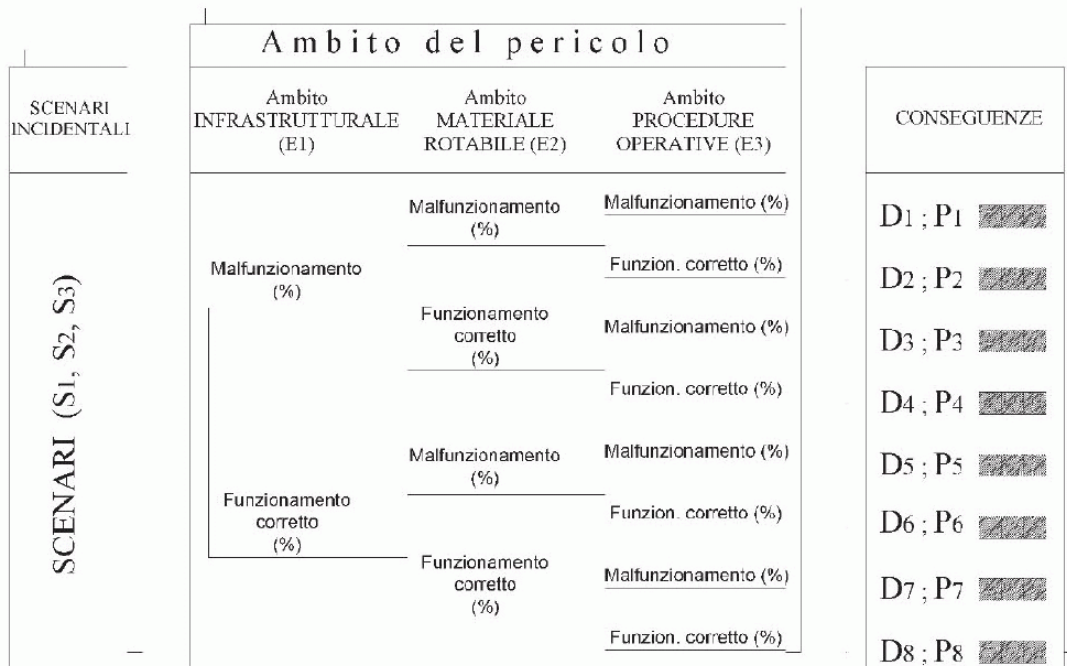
Ambito del pericolo

SCENARI INCIDENTALI

Ambito INFRASTRUTTURALE (E1)

Ambito MATERIALE ROTABILE (E2)

Ambito PROCEDURE OPERATIVE (E3)

CONSEGUENZE

SCENARI ($S_1$, $S_2$, $S_3$)

Malfunzionamento (%)

Malfunzionamento (%)

Malfunzionamento (%)

$D_1$ ; $P_1$

Funzion. corretto (%)

$D_2$ ; $P_2$

Funzionamento corretto (%)

Malfunzionamento (%)

$D_3$ ; $P_3$

Funzion. corretto (%)

$D_4$ ; $P_4$

Malfunzionamento (%)

Malfunzionamento (%)

$D_5$ ; $P_5$

Funzionamento corretto (%)

Funzion. corretto (%)

$D_6$ ; $P_6$

Funzionamento corretto (%)

Malfunzionamento (%)

$D_7$ ; $P_7$

Funzion. corretto (%)

$D_8$ ; $P_8$